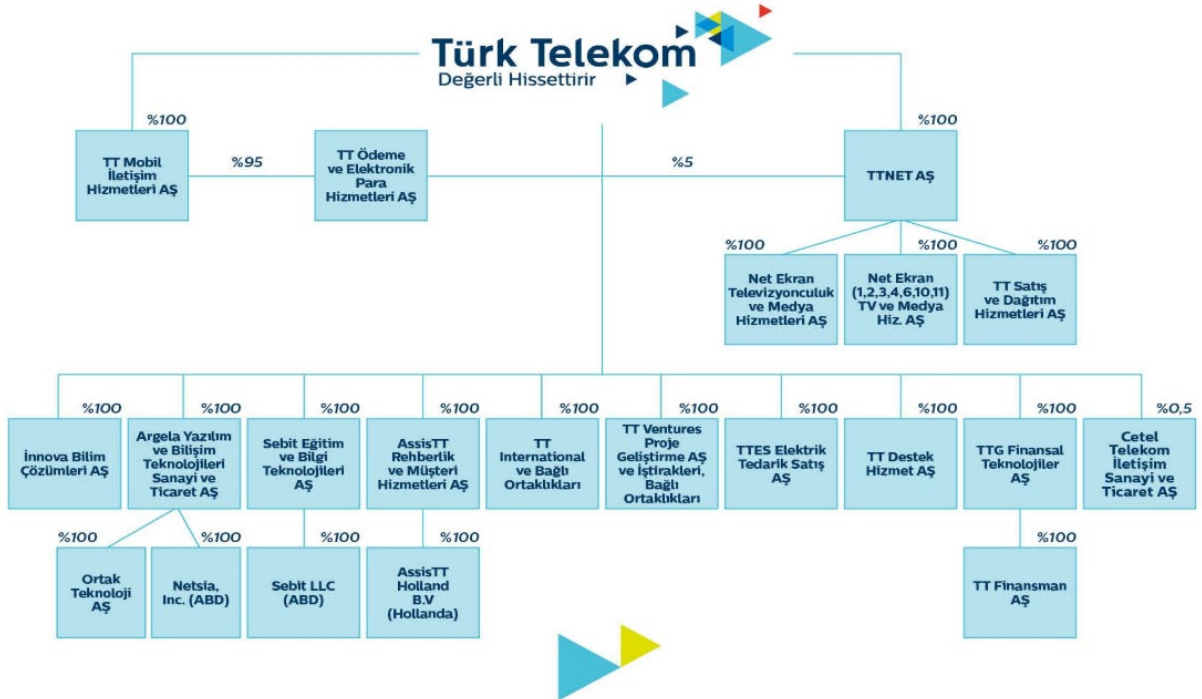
Türk Telekom
Değerli Hissettirir

%100
TT Mobil İletişim Hizmetleri AŞ

%95
TT Ödeme ve Elektronik Para Hizmetleri AŞ

%5

%100
TTNET AŞ

%100
Net Ekran Televizyonculuk ve Medya Hizmetleri AŞ

%100
Net Ekran (1,2,3,4,6,10,11) TV ve Medya Hiz. AŞ

%100
TT Satış ve Dağıtım Hizmetleri AŞ

%100
İnnova Bilim Çözümleri AŞ

%100
Argela Yazılım ve Bilişim Teknolojileri Sanayi ve Ticaret AŞ

%100
Sebit Eğitim ve Bilgi Teknolojileri AŞ

%100
AssisTT Rehberlik ve Müşteri Hizmetleri AŞ

%100
TT International ve Bağlı Ortaklıkları

%100
TT Ventures Proje Geliştirme AŞ ve İştirakleri, Bağlı Ortaklıkları

%100
TTES Elektrik Tedarik Satış AŞ

%100
TT Destek Hizmet AŞ

%100
TTG Finansal Teknolojiler AŞ

%0,5
Cetel Telekom İletişim Sanayi ve Ticaret AŞ

%100
Ortak Teknoloji AŞ

%100
Netsia, Inc. (ABD)

%100
Sebit LLC (ABD)

%100
AssisTT Holland B.V (Hollanda)

%100
TT Finansman AŞ